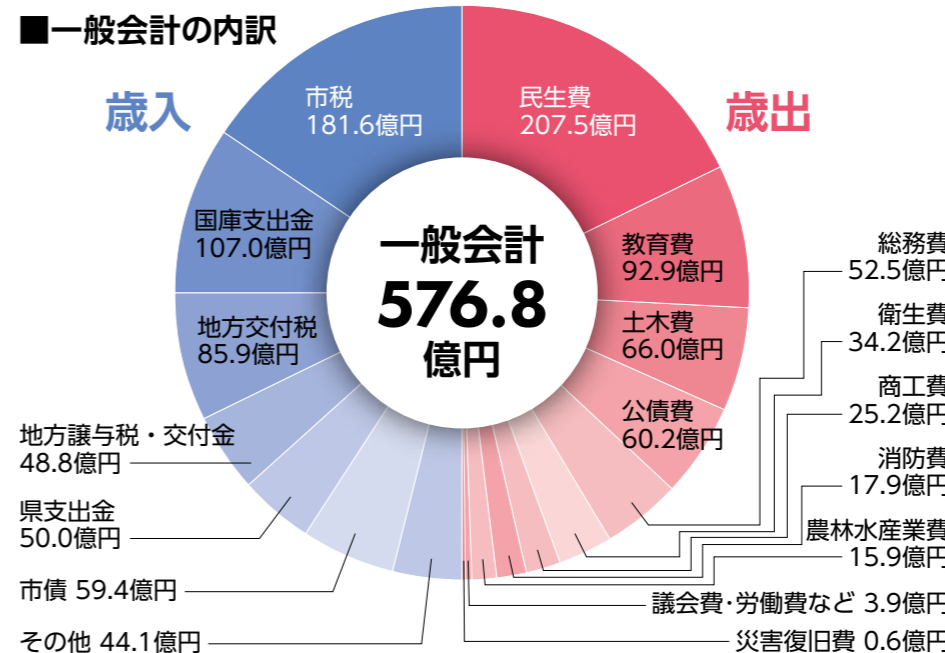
■一般会計の内訳

歳入

歳出

一般会計
576.8
億円

市税
181.6億円

国庫支出金
107.0億円

地方交付税
85.9億円

地方譲与税・交付金
48.8億円

県支出金
50.0億円

市債 59.4億円

その他 44.1億円

民生費
207.5億円

教育費
92.9億円

土木費
66.0億円

公債費
60.2億円

総務費
52.5億円

衛生費
34.2億円

商工費
25.2億円

消防費
17.9億円

農林水産業費
15.9億円

議会費・労働費など 3.9億円

災害復旧費 0.6億円